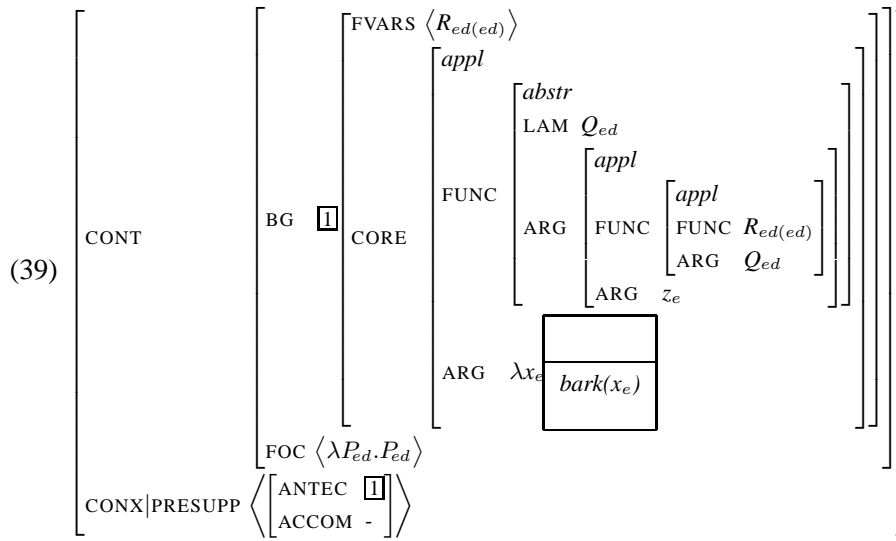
(39)

CONT
BG [1]
FVARS $\langle R_{ed(ed)} \rangle$
CORE
*appl*
FUNC
*abstr*
LAM $Q_{ed}$
ARG
*appl*
FUNC
*appl*
FUNC $R_{ed(ed)}$
ARG $Q_{ed}$
ARG $z_e$
ARG $\lambda x_e$ *bark*($x_e$)
FOC $\langle \lambda P_{ed}.P_{ed} \rangle$

CONX|PRESUPP $\left\langle \begin{bmatrix} \text{ANTEC} & [1] \\ \text{ACCOM} & - \end{bmatrix} \right\rangle$